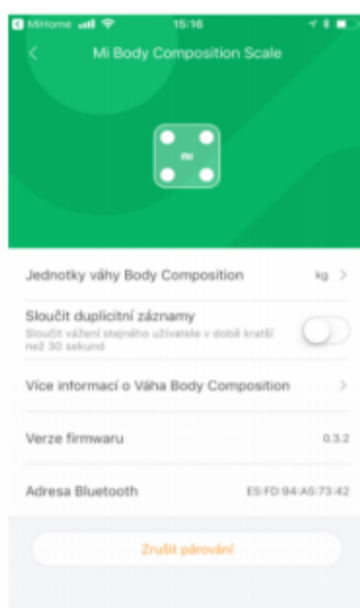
MiHome 15:16

Mi Body Composition Scale

mi

Jednotky váhy Body Composition kg

Sloučit duplicitní záznamy
Sloučit vážení stejného uživatele v době kratší než 30 sekund

Více informací o Váha Body Composition

Verze firmwaru 0.3.2

Adresa Bluetooth E5:FD:94:A5:73:42

Zrušit párování